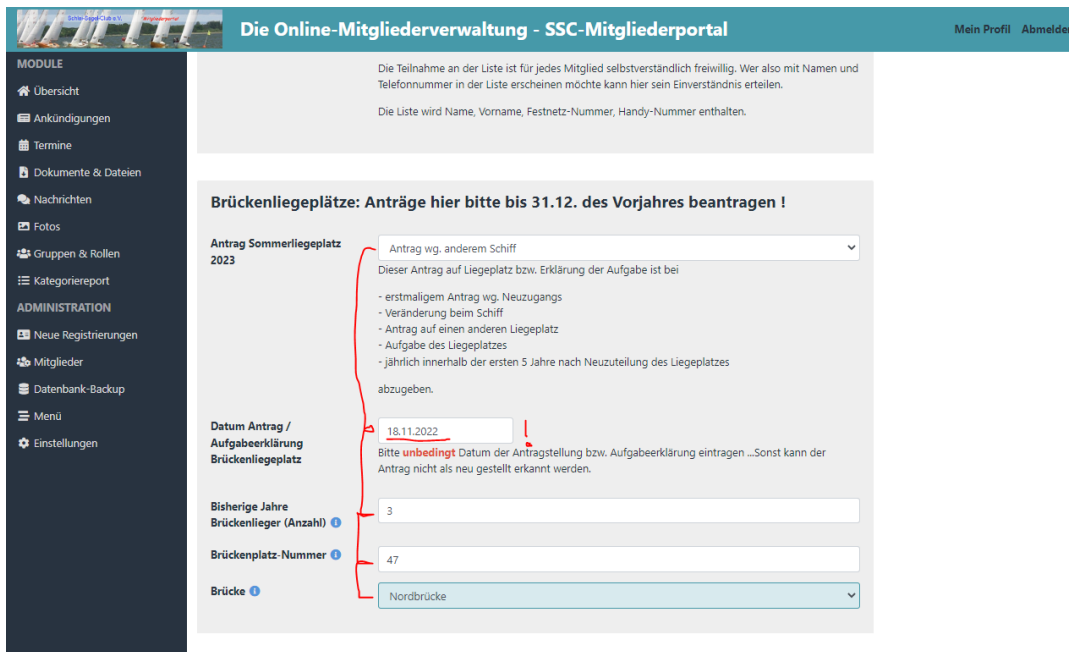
Schlei-Segel-Club e.V. Mitgliederportal

Die Online-Mitgliederverwaltung - SSC-Mitgliederportal

Mein Profil Abmelden

MODULE
Übersicht
Ankündigungen
Termine
Dokumente & Dateien
Nachrichten
Fotos
Gruppen & Rollen
Kategoriereport
ADMINISTRATION
Neue Registrierungen
Mitglieder
Datenbank-Backup
Menü
Einstellungen

Die Teilnahme an der Liste ist für jedes Mitglied selbstverständlich freiwillig. Wer also mit Namen und Telefonnummer in der Liste erscheinen möchte kann hier sein Einverständnis erteilen.

Die Liste wird Name, Vorname, Festnetz-Nummer, Handy-Nummer enthalten.

Brückenliegeplätze: Anträge hier bitte bis 31.12. des Vorjahres beantragen !

Antrag Sommerliegeplatz 2023

Antrag wg. anderem Schiff

Dieser Antrag auf Liegeplatz bzw. Erklärung der Aufgabe ist bei

- erstmaligem Antrag wg. Neuzugangs
- Veränderung beim Schiff
- Antrag auf einen anderen Liegeplatz
- Aufgabe des Liegeplatzes
- jährlich innerhalb der ersten 5 Jahre nach Neuzuteilung des Liegeplatzes

abzugeben.

Datum Antrag / Aufgabeerklärung Brückenliegeplatz

18.11.2022

Bitte unbedingt Datum der Antragstellung bzw. Aufgabeerklärung eintragen ...Sonst kann der Antrag nicht als neu gestellt erkannt werden.

Bisherige Jahre Brückenlieger (Anzahl)

3

Brückenplatz-Nummer

47

Brücke

Nordbrücke